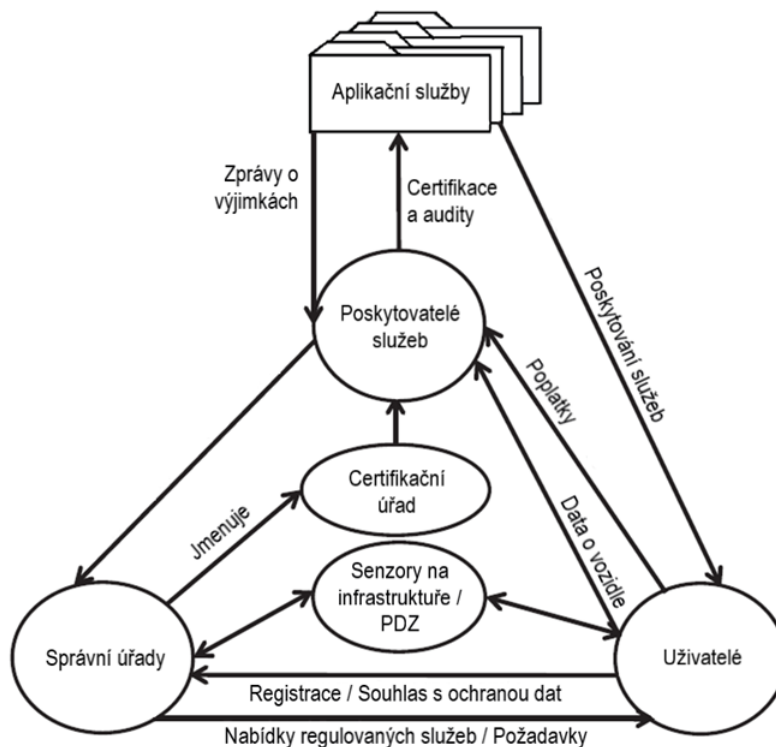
Aplikační služby

Zprávy o výjimkách

Certifikace a audity

Poskytovatelé služeb

Poskytování služeb

Poplatky

Certifikační úřad

Jmenuje

Data o vozidle

Senzory na infrastruktuře / PDZ

Správní úřady

Uživatelé

Registrace / Souhlas s ochranou dat

Nabídky regulovaných služeb / Požadavky